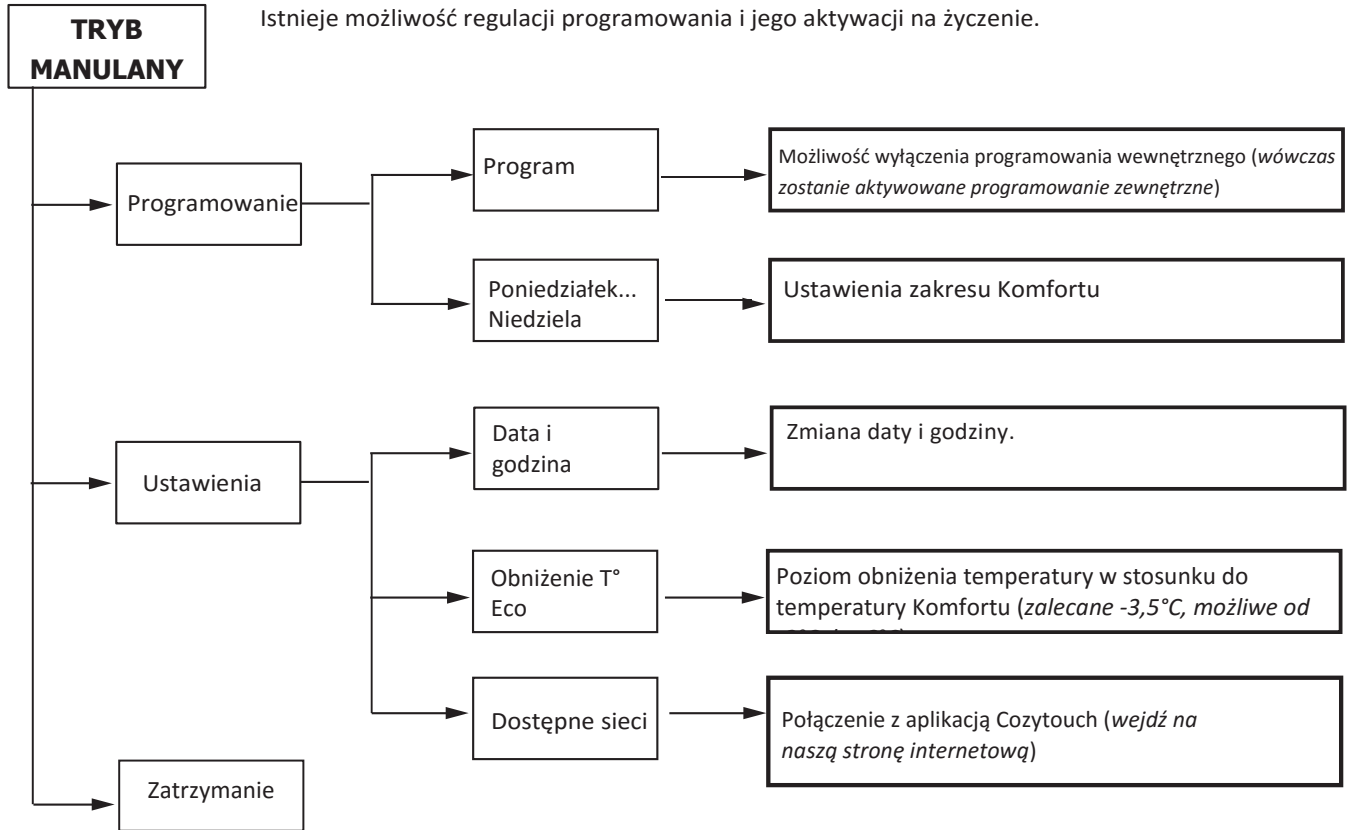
TRYB MANULANY

Istnieje możliwość regulacji programowania i jego aktywacji na życzenie.

Programowanie

Program

Możliwość wyłączenia programowania wewnętrznego (*wówczas zostanie aktywowane programowanie zewnętrzne*)

Poniedziałek... Niedziela

Ustawienia zakresu Komfortu

Ustawienia

Data i godzina

Zmiana daty i godziny.

Obniżenie T° Eco

Poziom obniżenia temperatury w stosunku do temperatury Komfortu (*zalecane -3,5°C, możliwe od* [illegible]

Dostępne sieci

Połączenie z aplikacją Cozytouch (*wejdź na naszą stronę internetową*)

Zatrzymanie